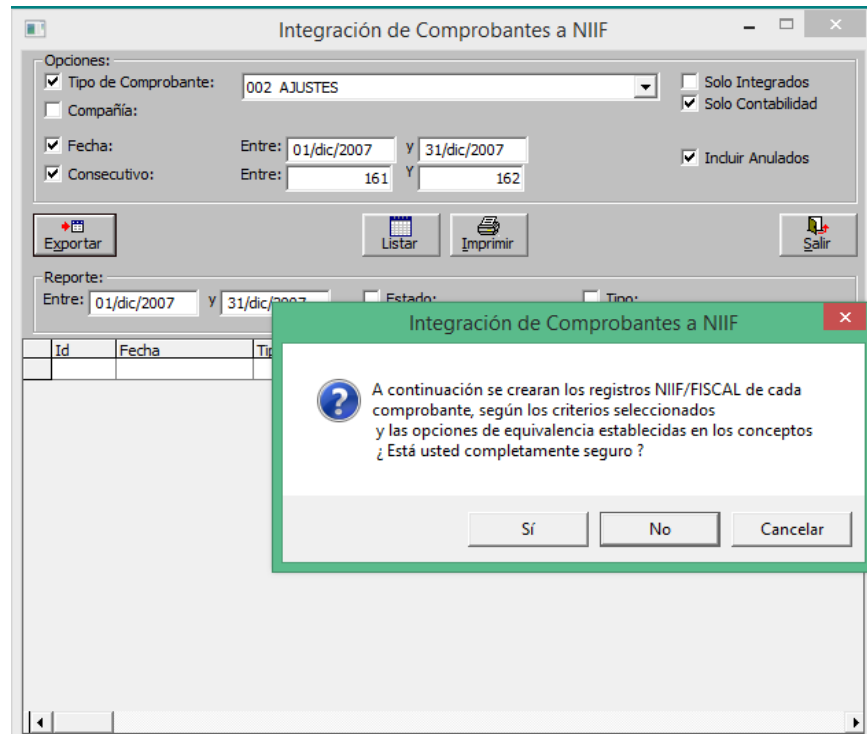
Integración de Comprobantes a NIIF

Opciones:
Tipo de Comprobante: 002 AJUSTES
Compañía:
Solo Integrados
Solo Contabilidad
Fecha: Entre: 01/dic/2007 y 31/dic/2007
Consecutivo: Entre: 161 Y 162
Incluir Anulados

Exportar
Listar
Imprimir
Salir

Reporte:
Entre: 01/dic/2007 y 31/dic/2007
Estado:
Tipo:

| Id | Fecha | Ti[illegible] |
|---|---|---|
| | | |

Integración de Comprobantes a NIIF

A continuación se crearan los registros NIIF/FISCAL de cada comprobante, según los criterios seleccionados
y las opciones de equivalencia establecidas en los conceptos
¿ Está usted completamente seguro ?

Sí
No
Cancelar